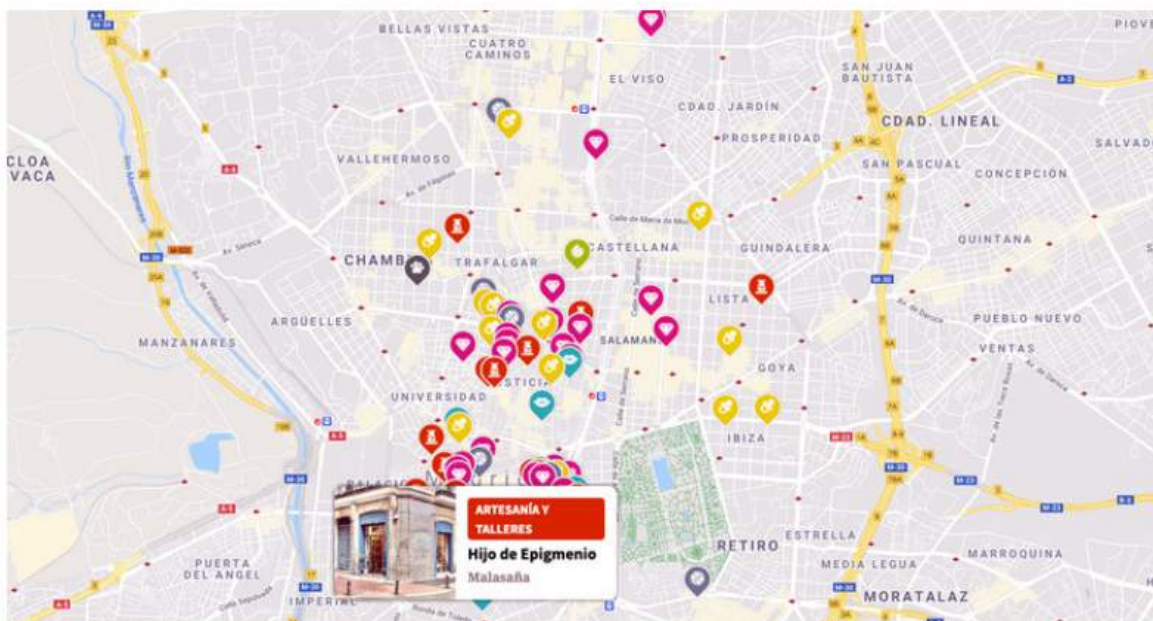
BELLAS VISTAS
CUATRO CAMINOS
EL VISO
SAN JUAN BAUTISTA
PIOVE
CDAD. JARDÍN
PROSPERIDAD
CDAD. LINEAL
SALVADO
CLOA VACA
VALLEHERMOSO
SAN PASCUAL
CONCEPCIÓN
CHAMBERÍ
TRAFALGAR
CASTELLANA
GUINDALERA
QUINTANA
LISTA
ARGÜELLES
PUEBLO NUEVO
MANZANARES
SALAMANCA
VENTAS
GOYA
UNIVERSIDAD
JUSTICIA
IBIZA
ARTESANÍA Y TALLERES
Hijo de Epigmenio
Malasaña
RETIRO
ESTRELLA
MARROQUINA
PUERTA DEL ANGEL
MEDIA LEGUA
IMPERIAL
MORATALAZ